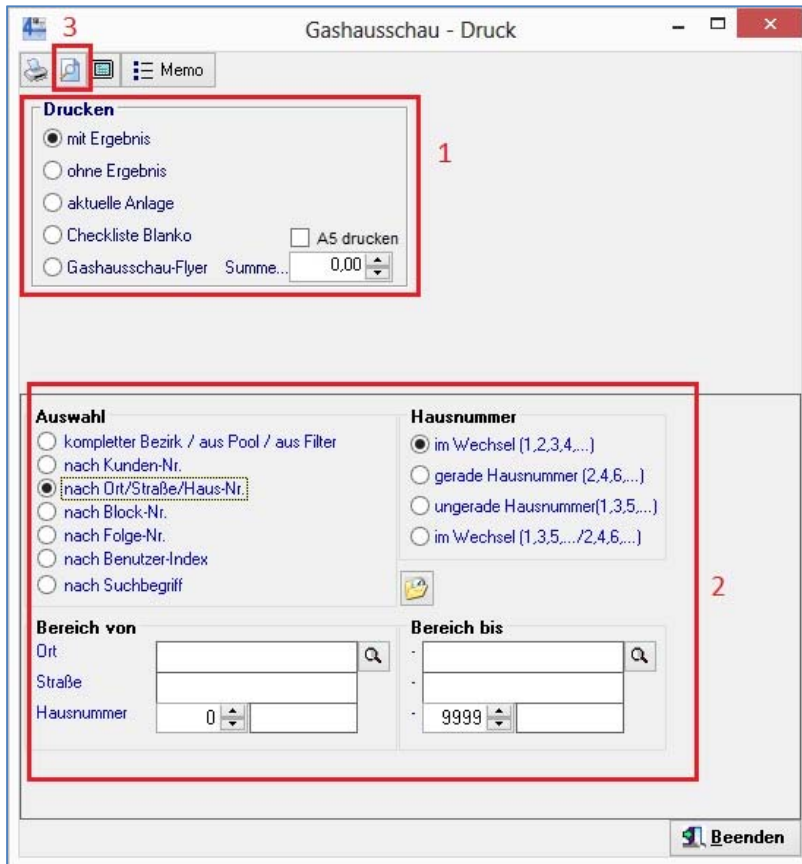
3

Gashausschau - Druck

Memo

Drucken

mit Ergebnis

ohne Ergebnis

aktuelle Anlage

Checkliste Blanko

A5 drucken

Gashausschau-Flyer Summe... 0,00

1

Auswahl

kompletter Bezirk / aus Pool / aus Filter

nach Kunden-Nr.

nach Ort/Straße/Haus-Nr.

nach Block-Nr.

nach Folge-Nr.

nach Benutzer-Index

nach Suchbegriff

Hausnummer

im Wechsel (1,2,3,4,...)

gerade Hausnummer (2,4,6,...)

ungerade Hausnummer(1,3,5,...)

im Wechsel (1,3,5,.../2,4,6,...)

2

Bereich von

Ort

Straße

Hausnummer 0

Bereich bis

9999

Beenden